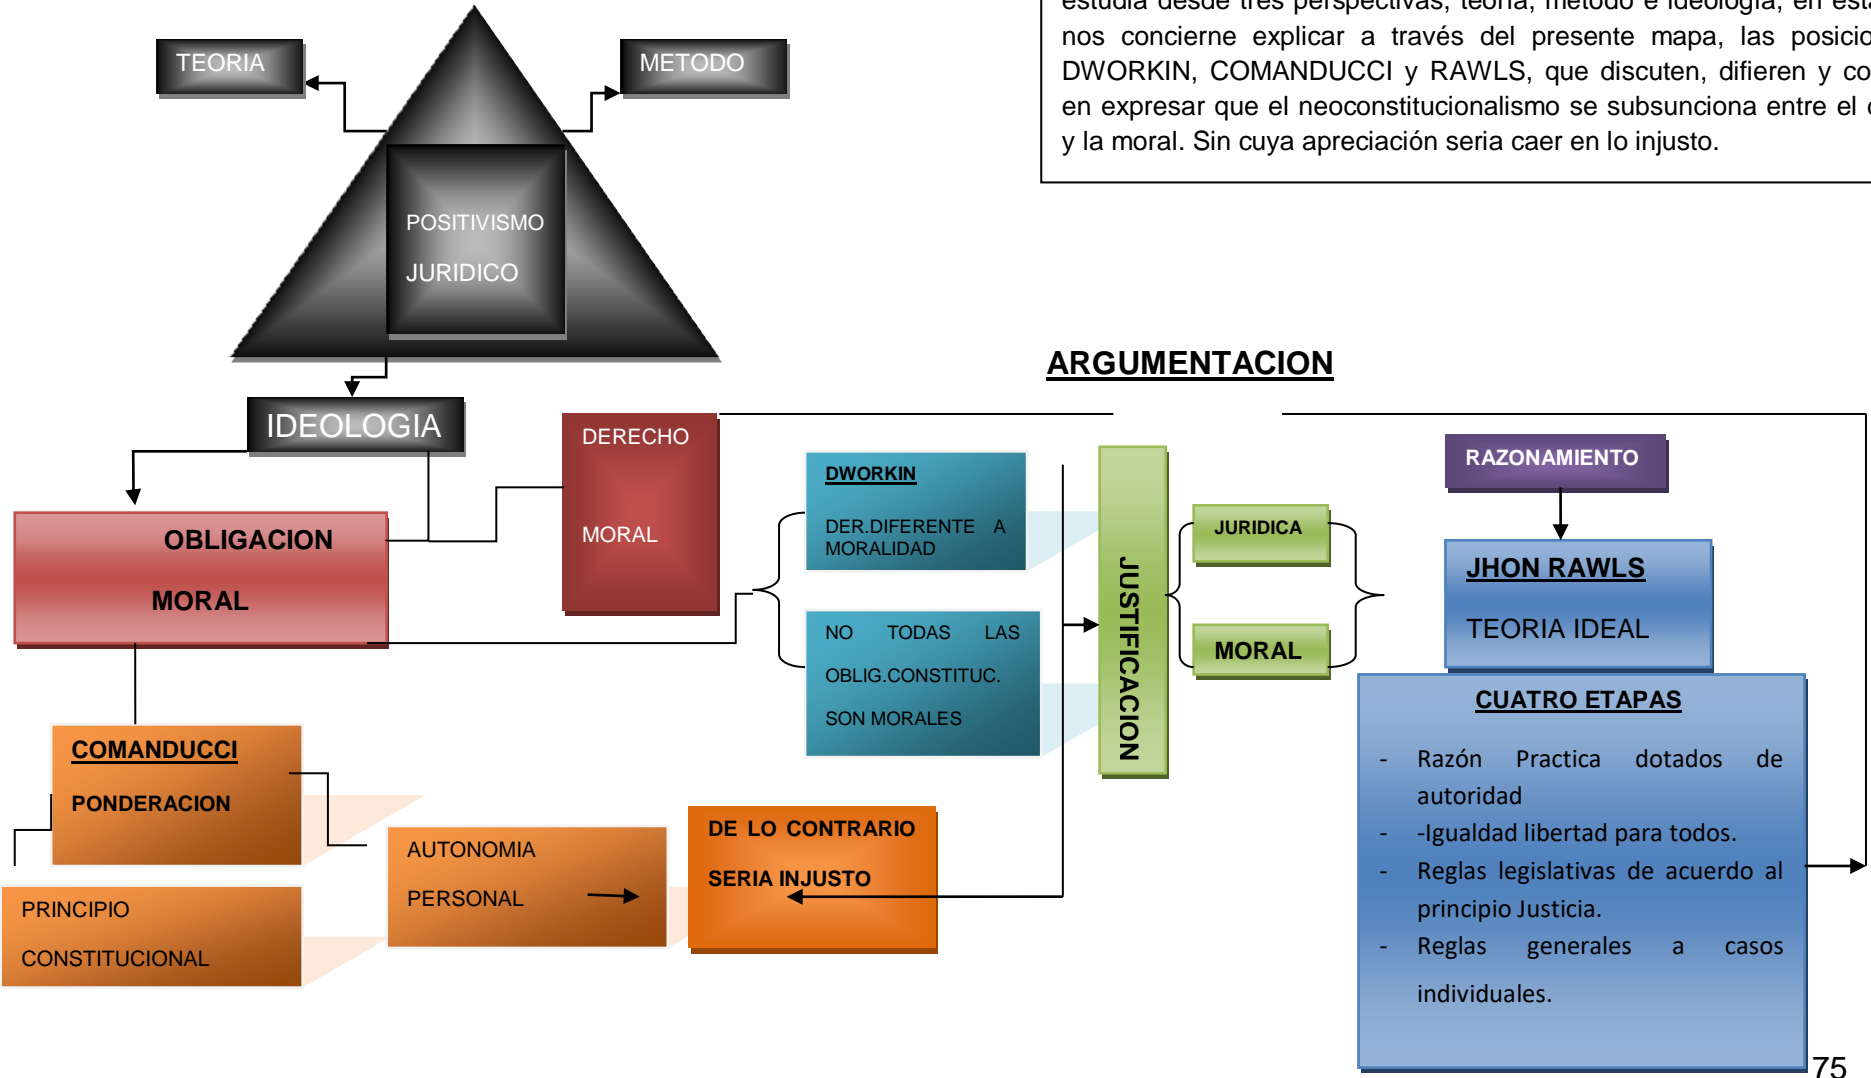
estudia desde tres perspectivas, teoría, método e ideología, en est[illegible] nos concierne explicar a través del presente mapa, las posicio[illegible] DWORKIN, COMANDUCCI y RAWLS, que discuten, difieren y co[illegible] en expresar que el neoconstitucionalismo se subsunciona entre el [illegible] y la moral. Sin cuya apreciación seria caer en lo injusto.

TEORIA

METODO

POSITIVISMO JURIDICO

IDEOLOGIA

ARGUMENTACION

OBLIGACION MORAL

DERECHO MORAL

DWORKIN

DER.DIFERENTE A MORALIDAD

NO TODAS LAS OBLIG.CONSTITUC. SON MORALES

JUSTIFICACION

JURIDICA

MORAL

RAZONAMIENTO

JHON RAWLS

TEORIA IDEAL

COMANDUCCI

PONDERACION

PRINCIPIO CONSTITUCIONAL

AUTONOMIA PERSONAL

DE LO CONTRARIO SERIA INJUSTO

CUATRO ETAPAS

- Razón Practica dotados de autoridad
- -Igualdad libertad para todos.
- Reglas legislativas de acuerdo al principio Justicia.
- Reglas generales a casos individuales.

75